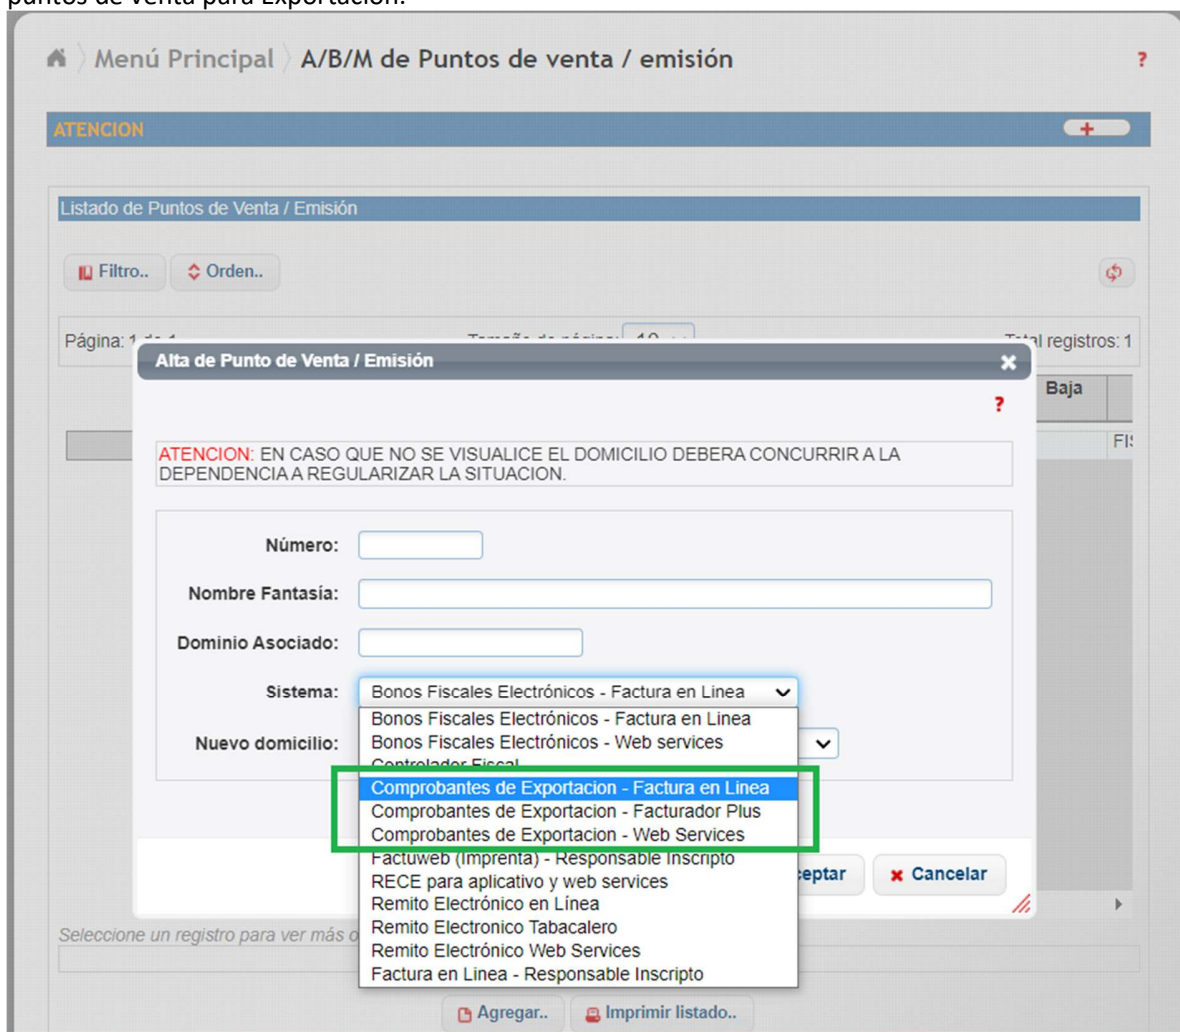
puntos de venta para Exportación.

Menú Principal A/B/M de Puntos de venta / emisión ?

ATENCION +

Listado de Puntos de Venta / Emisión

Filtro.. Orden..

Página: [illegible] Total registros: 1

Alta de Punto de Venta / Emisión

Baja

?

FI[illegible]

ATENCION: EN CASO QUE NO SE VISUALICE EL DOMICILIO DEBERA CONCURRIR A LA DEPENDENCIA A REGULARIZAR LA SITUACION.

Número:

Nombre Fantasía:

Dominio Asociado:

Sistema: Bonos Fiscales Electrónicos - Factura en Linea

Nuevo domicilio:

Bonos Fiscales Electrónicos - Factura en Linea
Bonos Fiscales Electrónicos - Web services
Controlador Fiscal
Comprobantes de Exportacion - Factura en Linea
Comprobantes de Exportacion - Facturador Plus
Comprobantes de Exportacion - Web Services
Factuweb (Imprenta) - Responsable Inscripto
RECE para aplicativo y web services
Remito Electrónico en Línea
Remito Electronico Tabacalero
Remito Electrónico Web Services
Factura en Linea - Responsable Inscripto

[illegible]ceptar Cancelar

Seleccione un registro para ver más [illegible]

Agregar.. Imprimir listado..